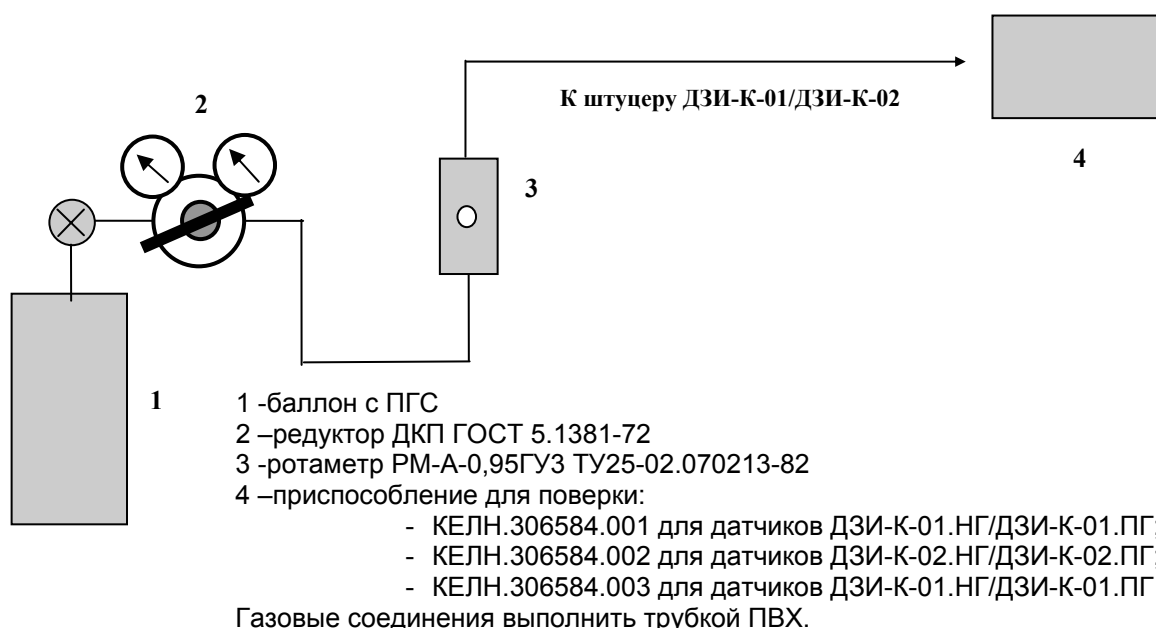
2

К штуцеру ДЗИ-К-01/ДЗИ-К-02

4

3

1

1 -баллон с ПГС
2 –редуктор ДКП ГОСТ 5.1381-72
3 -ротаметр РМ-А-0,95ГУЗ ТУ25-02.070213-82
4 –приспособление для поверки:
- КЕЛН.306584.001 для датчиков ДЗИ-К-01.НГ/ДЗИ-К-01.ПГ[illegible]
- КЕЛН.306584.002 для датчиков ДЗИ-К-02.НГ/ДЗИ-К-02.ПГ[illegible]
- КЕЛН.306584.003 для датчиков ДЗИ-К-01.НГ/ДЗИ-К-01.ПГ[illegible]
Газовые соединения выполнить трубкой ПВХ.